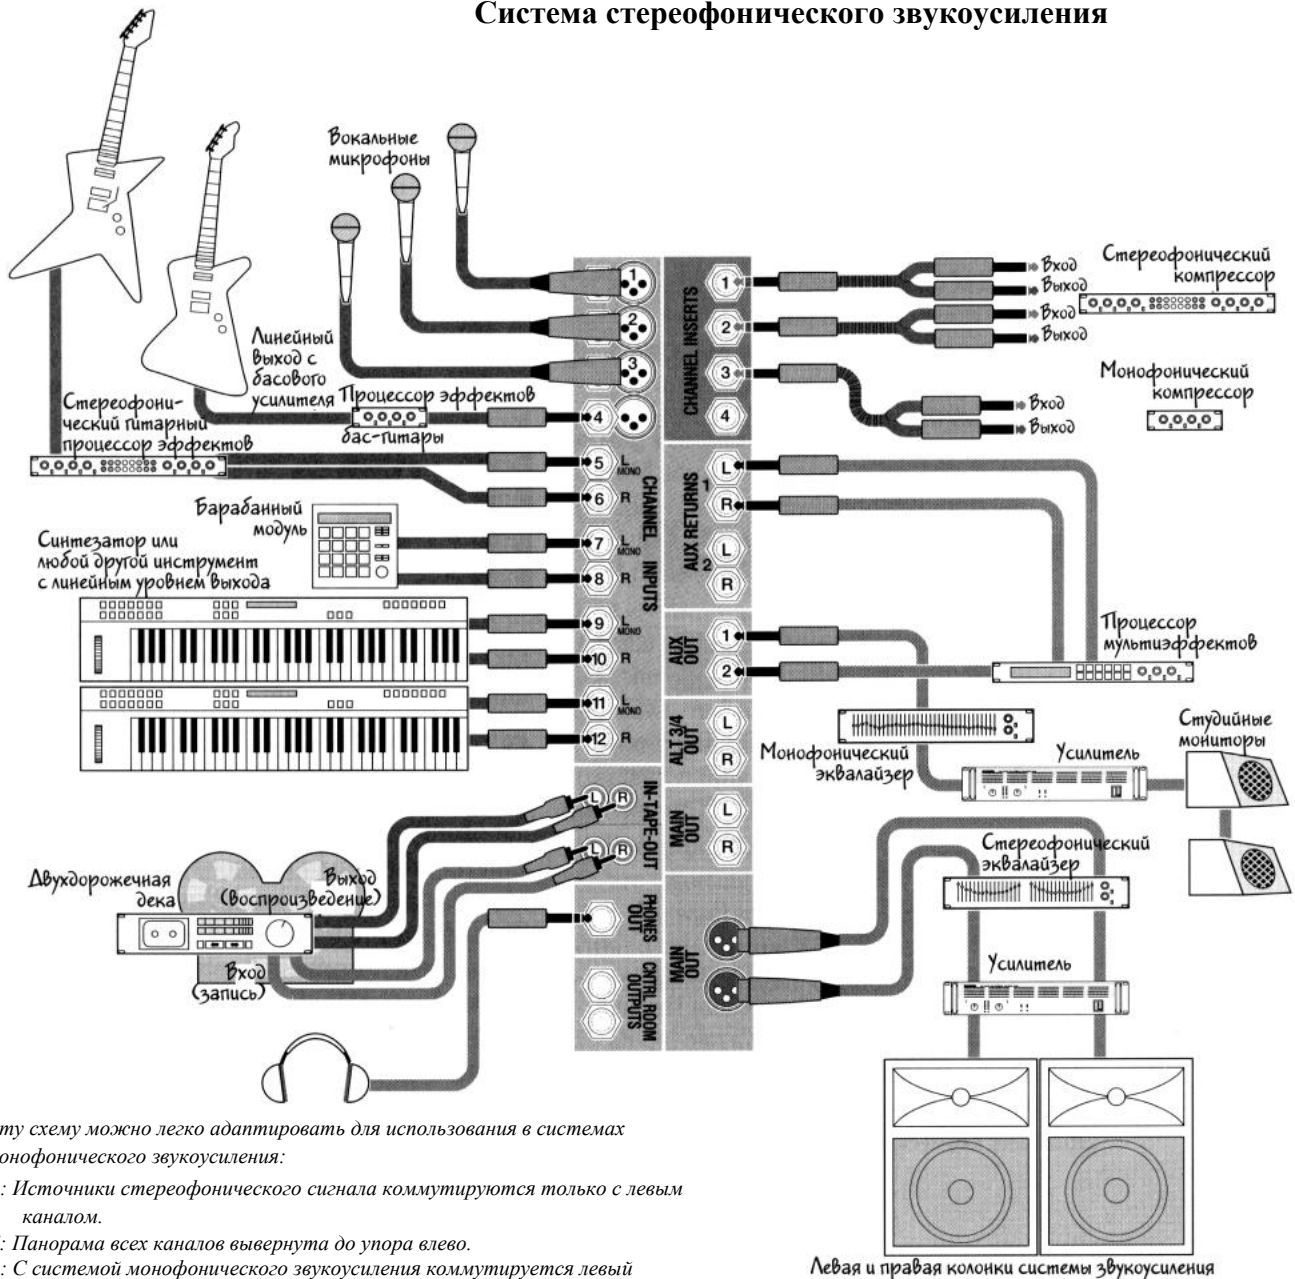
Система стереофонического звукоусиления

Вокальные микрофоны

Стереофонический компрессор

Вход
Выход
Вход
Выход

Монофонический компрессор

Вход
Выход

Линейный выход с басового усилителя

Процессор эффектов бас-гитары

Стереофонический гитарный процессор эффектов

Барабанный модуль

Синтезатор или любой другой инструмент с линейным уровнем выхода

1
2
3
4
5 L MONO
6 R
7 L MONO
8 R
9 L MONO
10 R
11 L MONO
12 R

CHANNEL INPUTS

CHANNEL INSERTS
1
2
3
4

AUX RETURNS
1
L
R
2
L
R

AUX OUT
1
2

ALT 3/4 OUT
L
R

IN-TAPE-OUT
L R
L R

MAIN OUT
L
R

PHONES OUT

MAIN OUT

CNTRL ROOM OUTPUTS

Процессор мультиэффектов

Монофонический эквалайзер

Усилитель

Студийные мониторы

Стереофонический эквалайзер

Усилитель

Двухдорожечная дека

Выход (Воспроизведение)

Вход (запись)

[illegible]ту схему можно легко адаптировать для использования в системах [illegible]онофонического звукоусиления:

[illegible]: Источники стереофонического сигнала коммутируются только с левым каналом.

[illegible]: Панорама всех каналов вывернута до упора влево.

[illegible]: С системой монофонического звукоусиления коммутируется левый

Левая и правая колонки системы звукоусиления